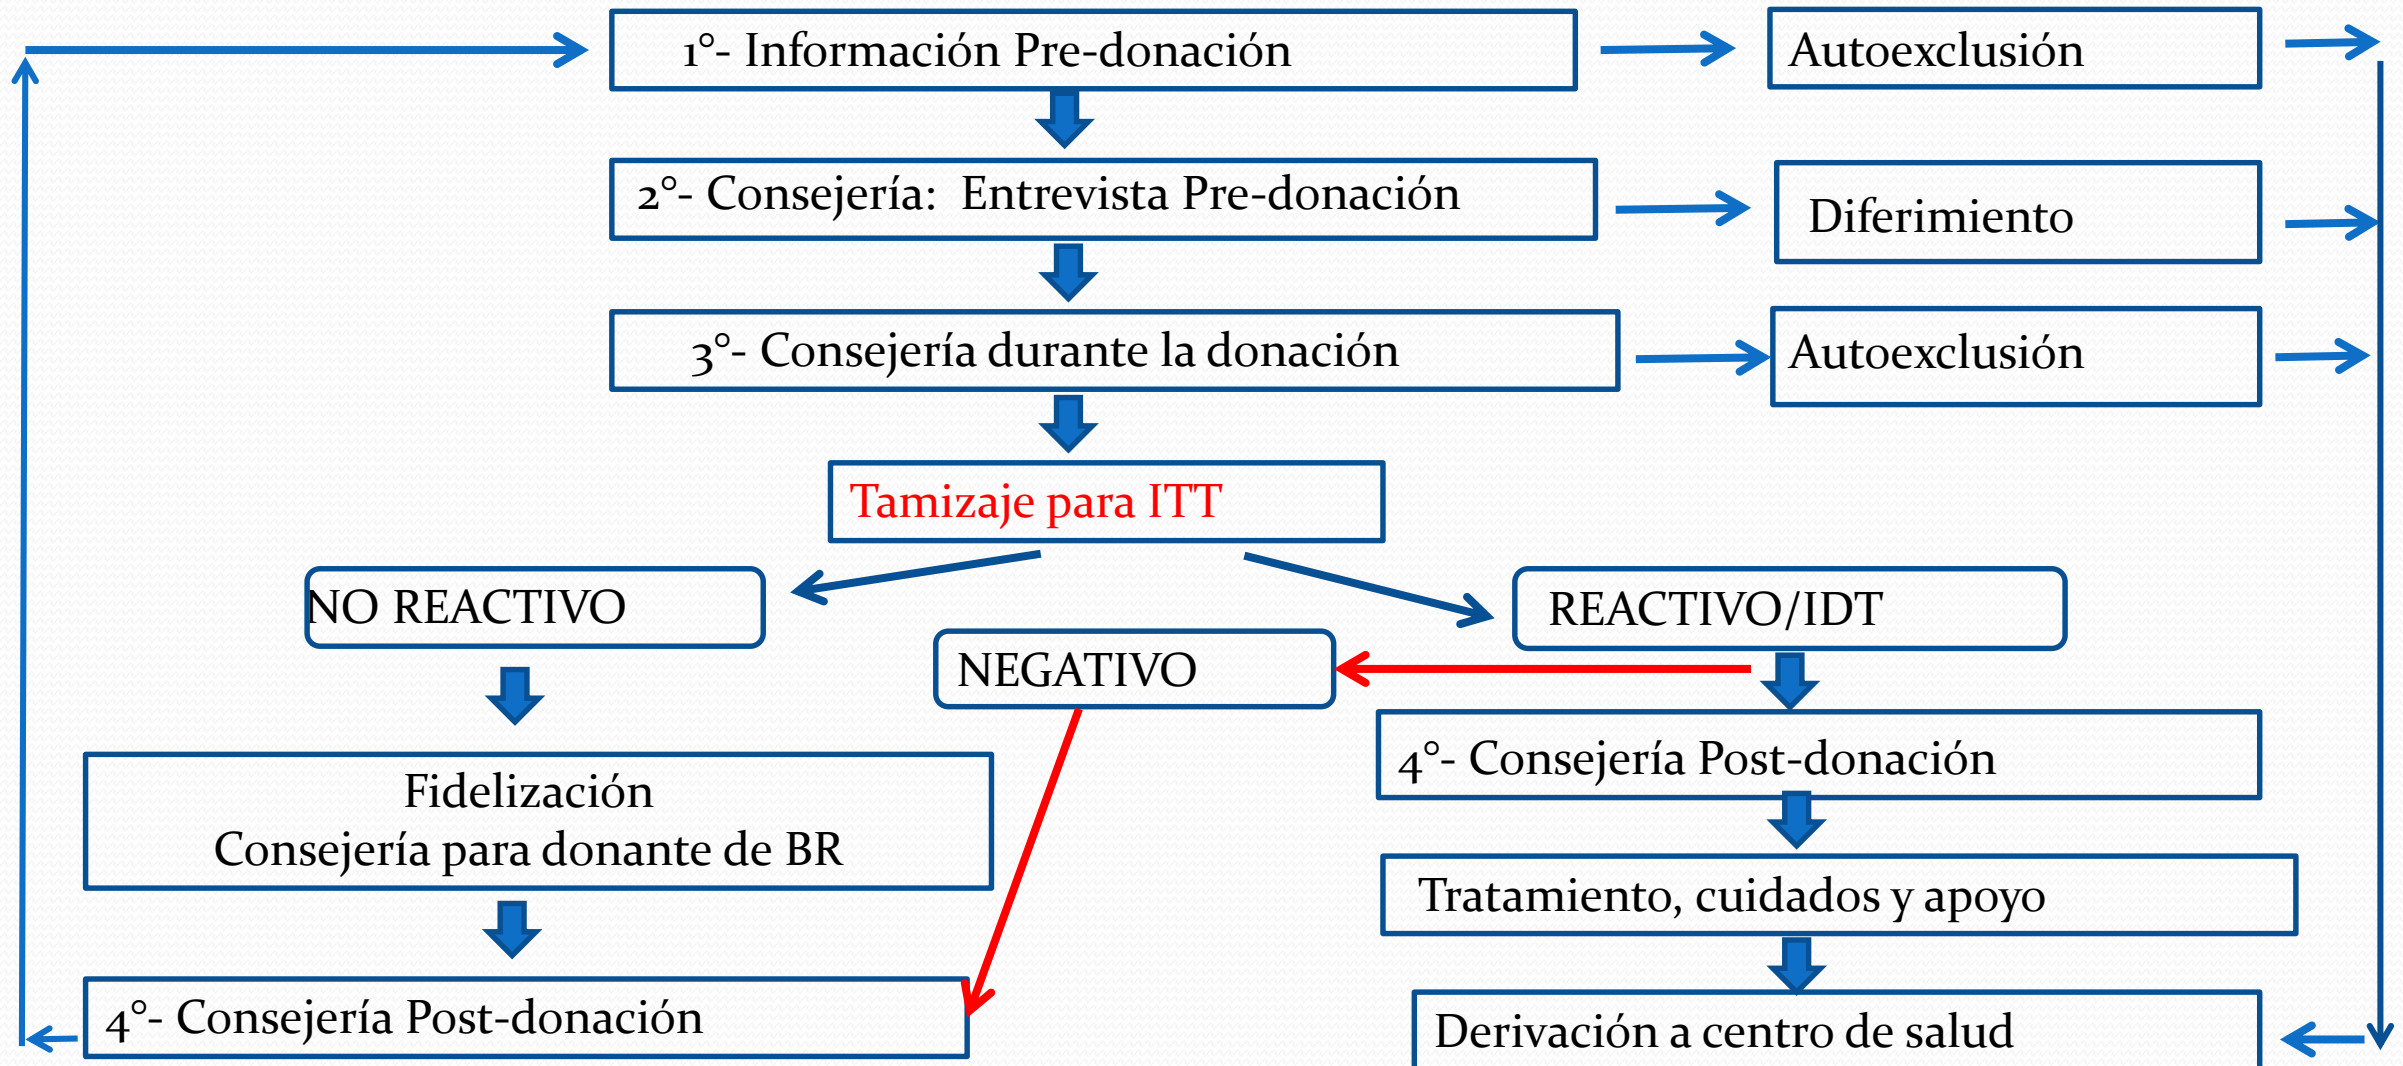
1°- Información Pre-donación

Autoexclusión

2°- Consejería: Entrevista Pre-donación

Diferimiento

3°- Consejería durante la donación

Autoexclusión

Tamizaje para ITT

NO REACTIVO

REACTIVO/IDT

NEGATIVO

4°- Consejería Post-donación

Fidelización
Consejería para donante de BR

Tratamiento, cuidados y apoyo

4°- Consejería Post-donación

Derivación a centro de salud